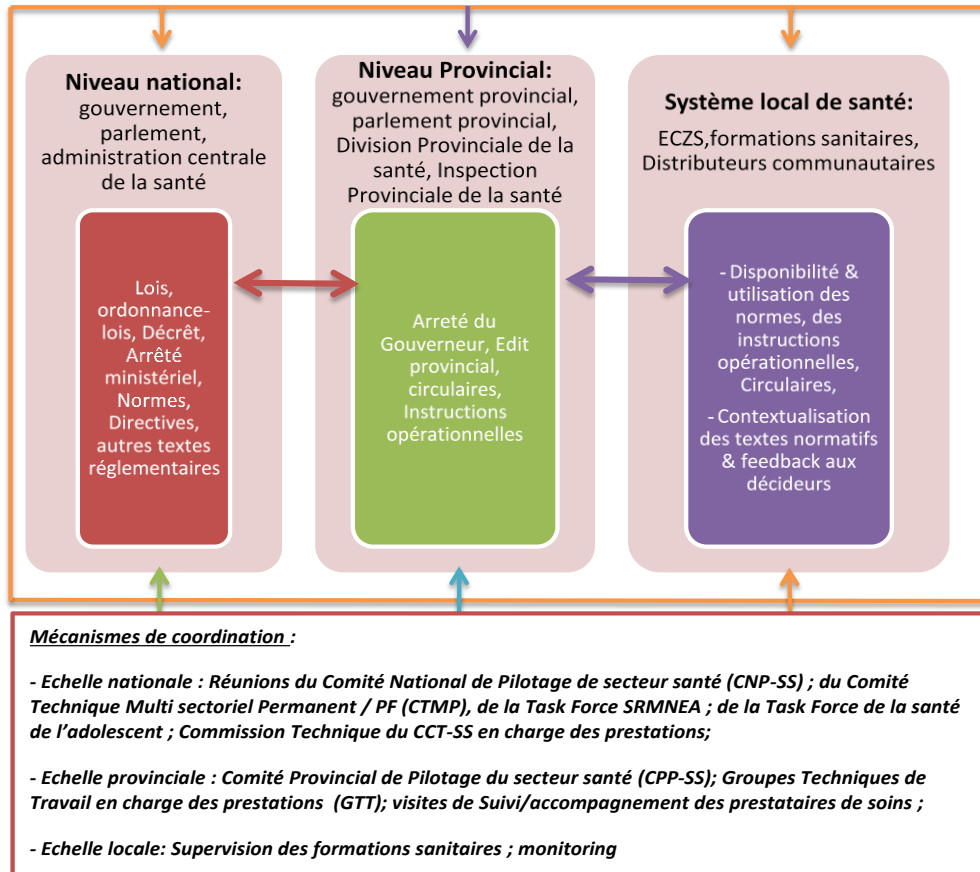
Niveau national:
gouvernement, parlement, administration centrale de la santé

Lois, ordonnance-lois, Décrêt, Arrêté ministériel, Normes, Directives, autres textes réglementaires

Niveau Provincial:
gouvernement provincial, parlement provincial, Division Provinciale de la santé, Inspection Provinciale de la santé

Arreté du Gouverneur, Edit provincial, circulaires, Instructions opérationnelles

Système local de santé:
ECZS,formations sanitaires, Distributeurs communautaires

- Disponibilité & utilisation des normes, des instructions opérationnelles, Circulaires,

- Contextualisation des textes normatifs & feedback aux décideurs

Mécanismes de coordination :

- Echelle nationale : Réunions du Comité National de Pilotage de secteur santé (CNP-SS) ; du Comité Technique Multi sectoriel Permanent / PF (CTMP), de la Task Force SRMNEA ; de la Task Force de la santé de l'adolescent ; Commission Technique du CCT-SS en charge des prestations;

- Echelle provinciale : Comité Provincial de Pilotage du secteur santé (CPP-SS); Groupes Techniques de Travail en charge des prestations (GTT); visites de Suivi/accompagnement des prestataires de soins ;

- Echelle locale: Supervision des formations sanitaires ; monitoring